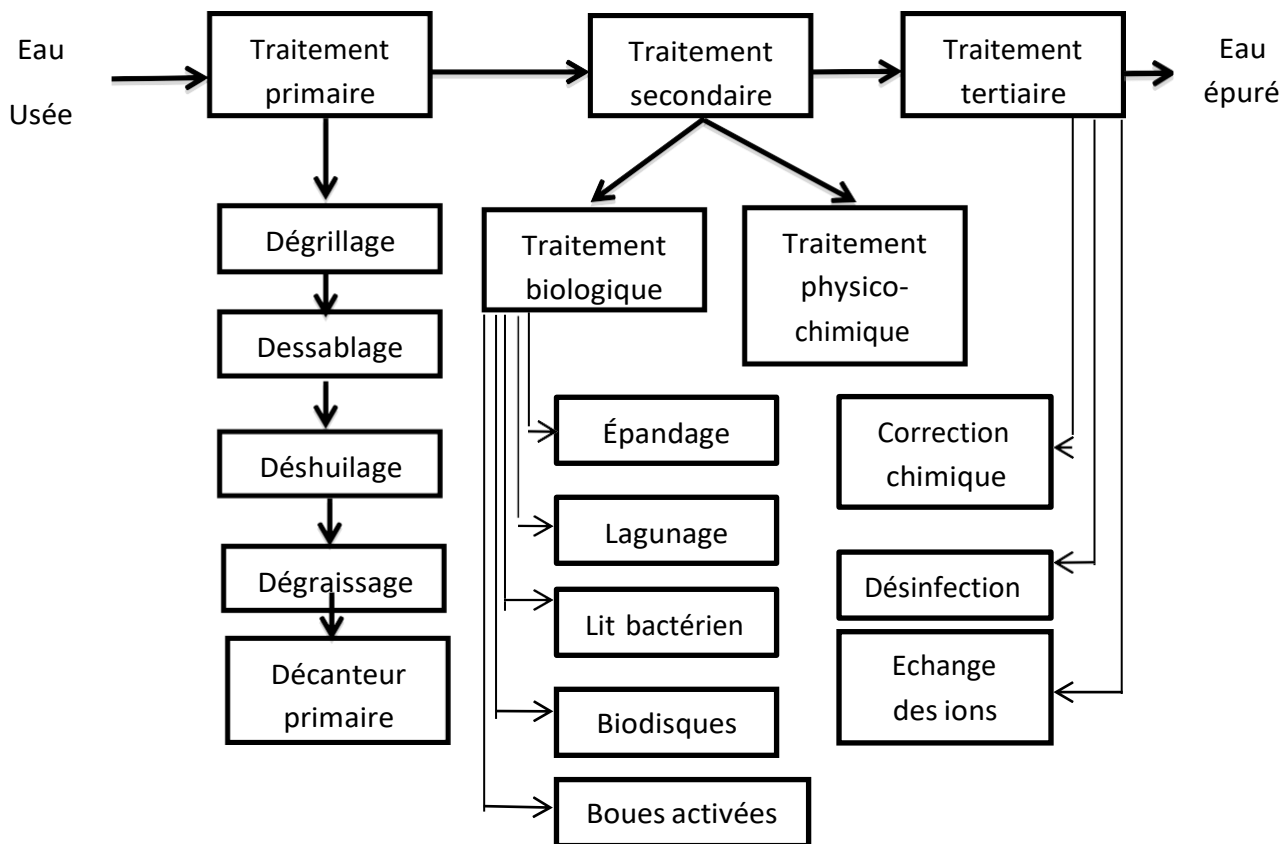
Eau Usée

Traitement primaire

Traitement secondaire

Traitement tertiaire

Eau épuré

Dégrillage

Dessablage

Déshuilage

Dégraissage

Décanteur primaire

Traitement biologique

Traitement physico-chimique

Épandage

Lagunage

Lit bactérien

Biodisques

Boues activées

Correction chimique

Désinfection

Echange des ions